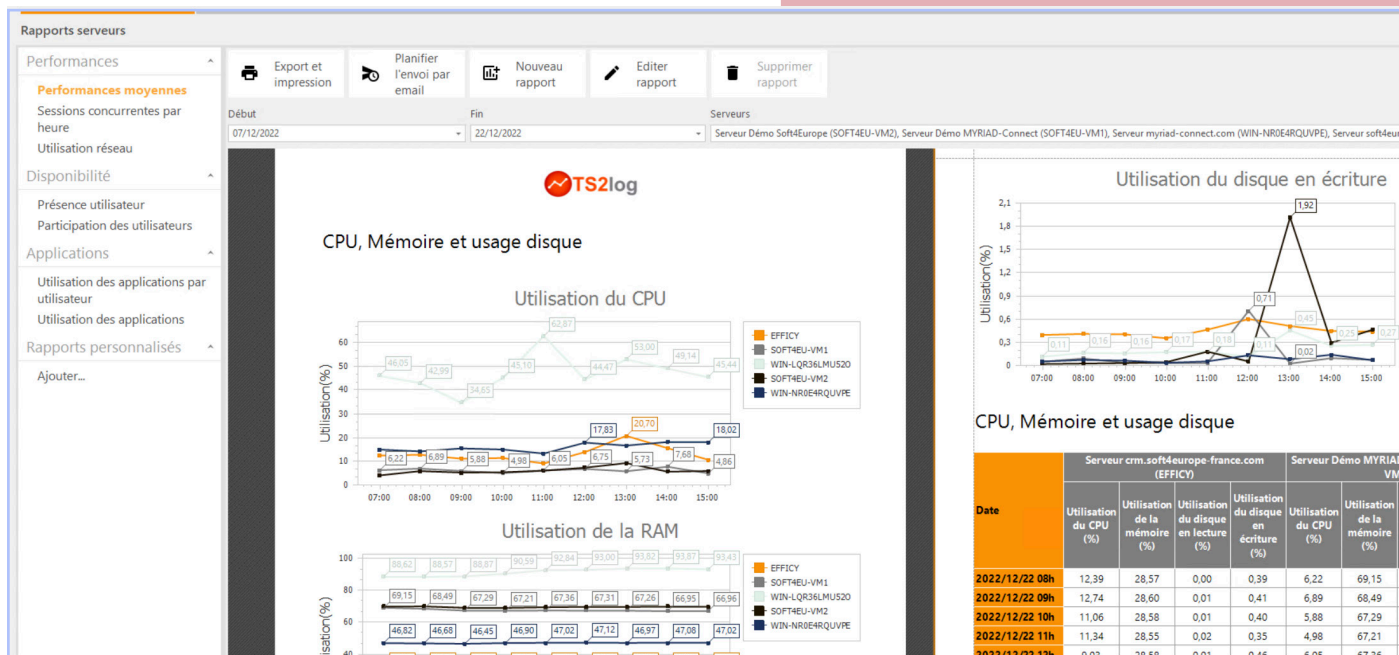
Rapports serveurs

Performances
Performances moyennes
Sessions concurrentes par heure
Utilisation réseau
Disponibilité
Présence utilisateur
Participation des utilisateurs
Applications
Utilisation des applications par utilisateur
Utilisation des applications
Rapports personnalisés
Ajouter...

Export et impression
Planifier l'envoi par email
Nouveau rapport
Editer rapport
Supprimer rapport

Début
07/12/2022
Fin
22/12/2022
Serveurs
Serveur Démo Soft4Europe (SOFT4EU-VM2), Serveur Démo MYRIAD-Connect (SOFT4EU-VM1), Serveur myriad-connect.com (WIN-NR0E4RQUVPE), Serveur soft4eur

TS2log

CPU, Mémoire et usage disque

Utilisation du CPU

Utilisation(%)
60
50
40
30
20
10
0
07:00 08:00 09:00 10:00 11:00 12:00 13:00 14:00 15:00
46,05 42,99 34,65 45,10 62,87 44,47 53,00 49,14 45,44
17,83 20,70 18,02
6,22 6,89 5,88 4,98 6,05 6,75 5,73 7,68 4,86

EFFICY
SOFT4EU-VM1
WIN-LQR36LMUS20
SOFT4EU-VM2
WIN-NR0E4RQUVPE

Utilisation de la RAM

100
80
60
40
88,62 88,57 88,87 90,59 92,84 93,00 93,82 93,87 93,43
69,15 68,49 67,29 67,21 67,36 67,31 67,26 66,95 66,96
46,82 46,68 46,45 46,90 47,02 47,12 46,97 47,08 47,02

EFFICY
SOFT4EU-VM1
WIN-LQR36LMUS20
SOFT4EU-VM2
WIN-NR0E4RQUVPE

Utilisation du disque en écriture

Utilisation(%)
2,1
1,8
1,5
1,2
0,9
0,6
0,3
0
07:00 08:00 09:00 10:00 11:00 12:00 13:00 14:00 15:00
1,92
0,71
0,11 0,16 0,16 0,17 0,18 0,11 0,45 0,25 0,27
0,02

CPU, Mémoire et usage disque

| Date | Serveur crm.soft4europe-france.com (EFFICY) | | | | Serveur Démo MYRIAD VM | |
|---|---|---|---|---|---|---|
| | Utilisation du CPU (%) | Utilisation de la mémoire (%) | Utilisation du disque en lecture (%) | Utilisation du disque en écriture (%) | Utilisation du CPU (%) | Utilisation de la mémoire (%) |
| 2022/12/22 08h | 12,39 | 28,57 | 0,00 | 0,39 | 6,22 | 69,15 |
| 2022/12/22 09h | 12,74 | 28,60 | 0,01 | 0,41 | 6,89 | 68,49 |
| 2022/12/22 10h | 11,06 | 28,58 | 0,01 | 0,40 | 5,88 | 67,29 |
| 2022/12/22 11h | 11,34 | 28,55 | 0,02 | 0,35 | 4,98 | 67,21 |